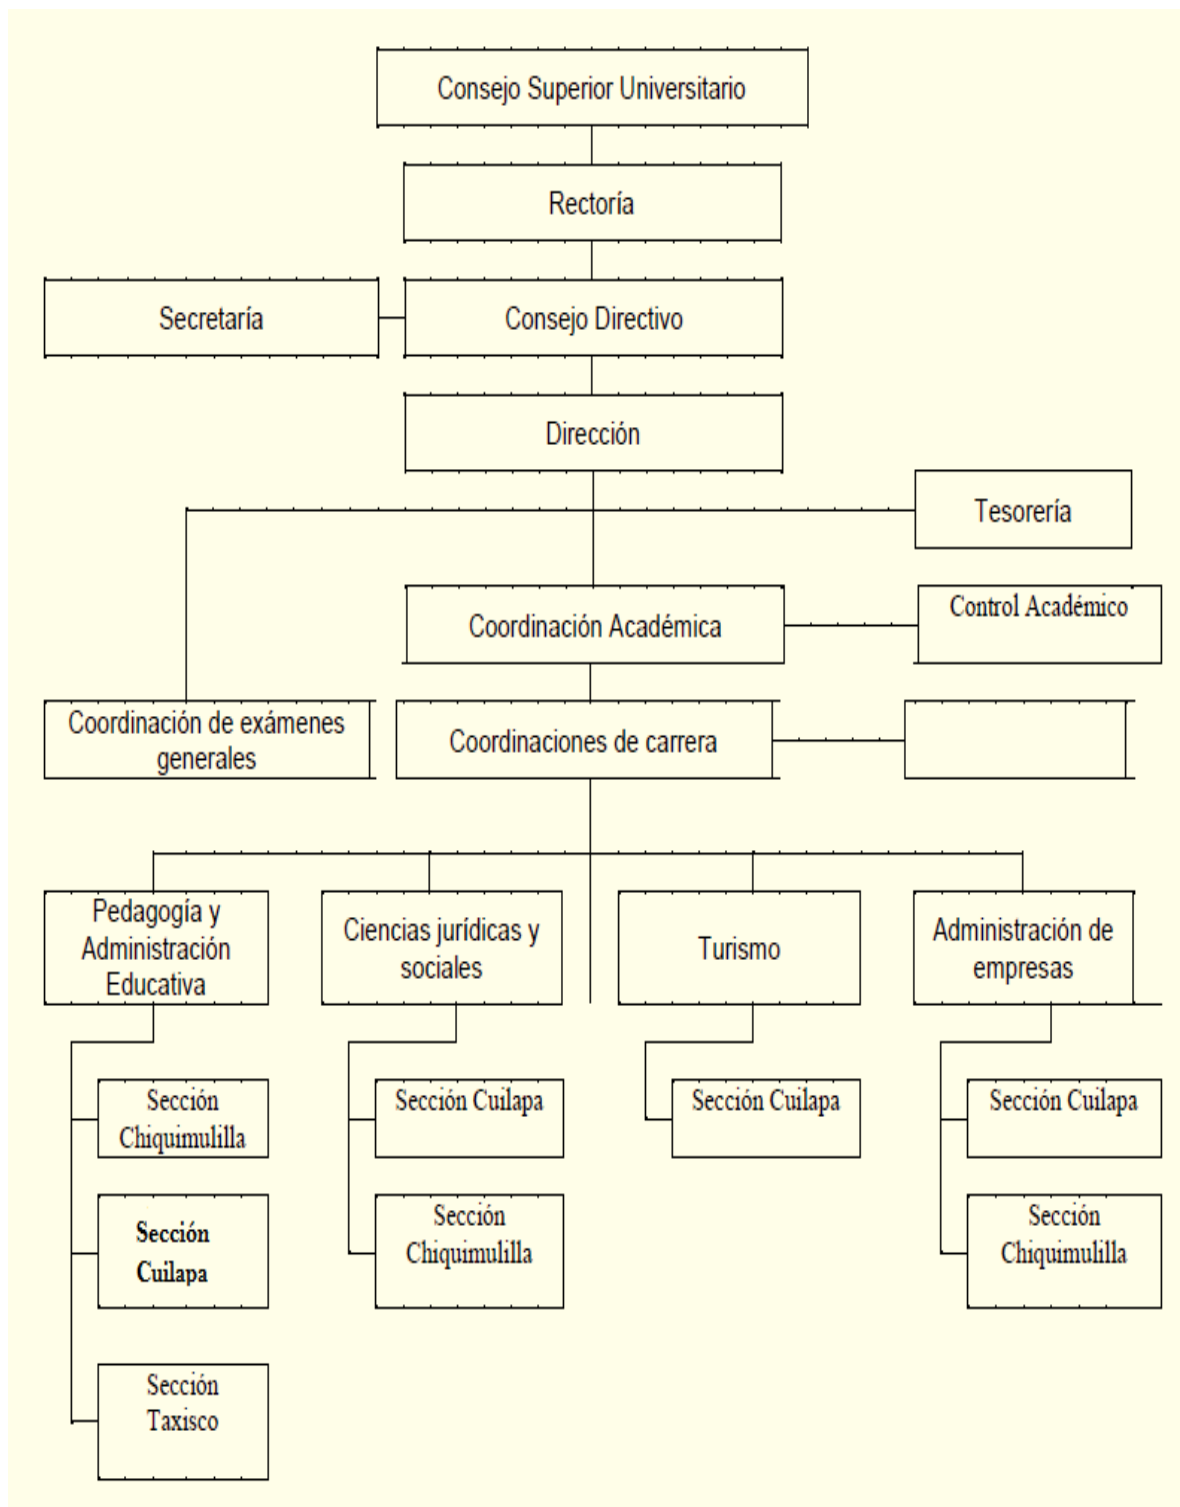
Consejo Superior Universitario

Rectoría

Secretaría

Consejo Directivo

Dirección

Tesorería

Coordinación Académica

Control Académico

Coordinación de exámenes generales

Coordinaciones de carrera

Pedagogía y Administración Educativa

Ciencias jurídicas y sociales

Turismo

Administración de empresas

Sección Chiquimulilla

Sección Cuilapa

Sección Taxisco

Sección Cuilapa

Sección Chiquimulilla

Sección Cuilapa

Sección Cuilapa

Sección Chiquimulilla